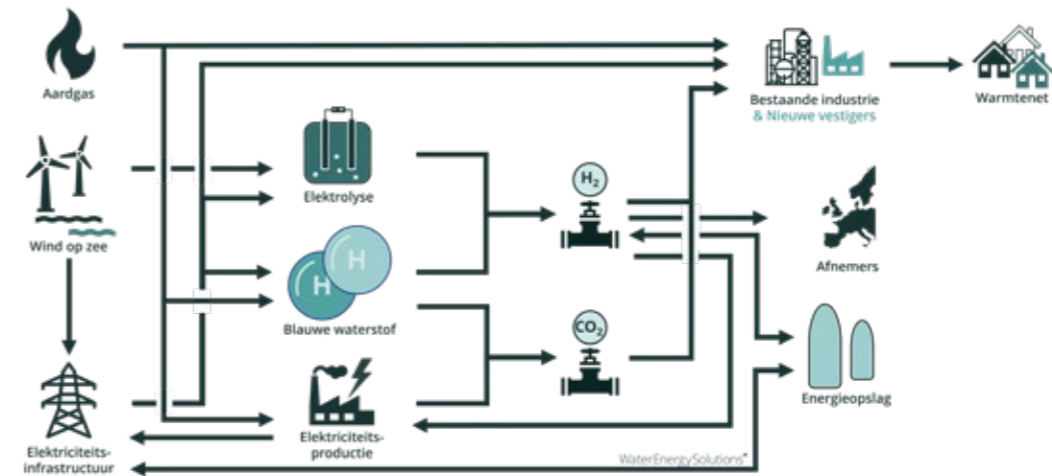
Aardgas

Wind op zee

Elektriciteits-infrastructuur

Elektrolyse

H H

Blauwe waterstof

Elektriciteits-productie

$H_2$

$CO_2$

Bestaande industrie
& Nieuwe vestigers

Warmtenet

Afnemers

Energieopslag

WaterEnergySolutions®